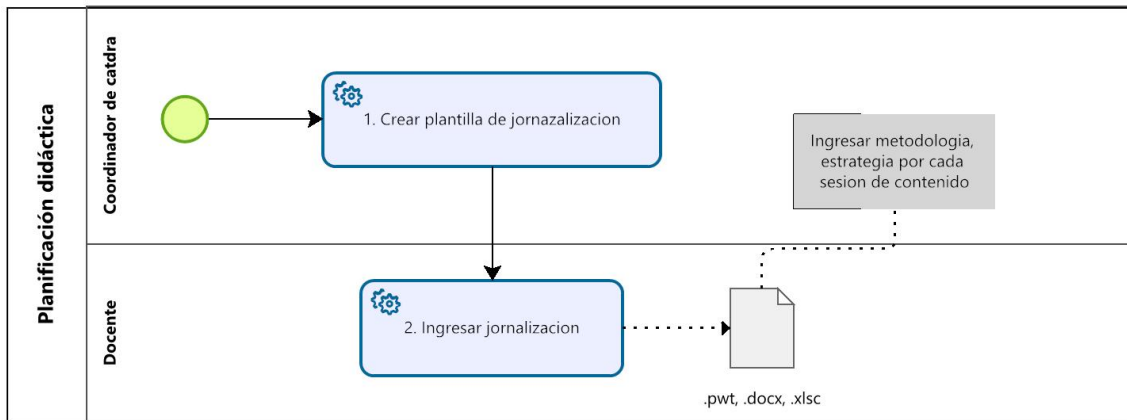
Planificación didáctica

Coordinador de catdra

1. Crear plantilla de jornazalizacion

Ingresar metodologia, estrategia por cada sesion de contenido

Docente

2. Ingresar jornalizacion

.pwt, .docx, .xlsc